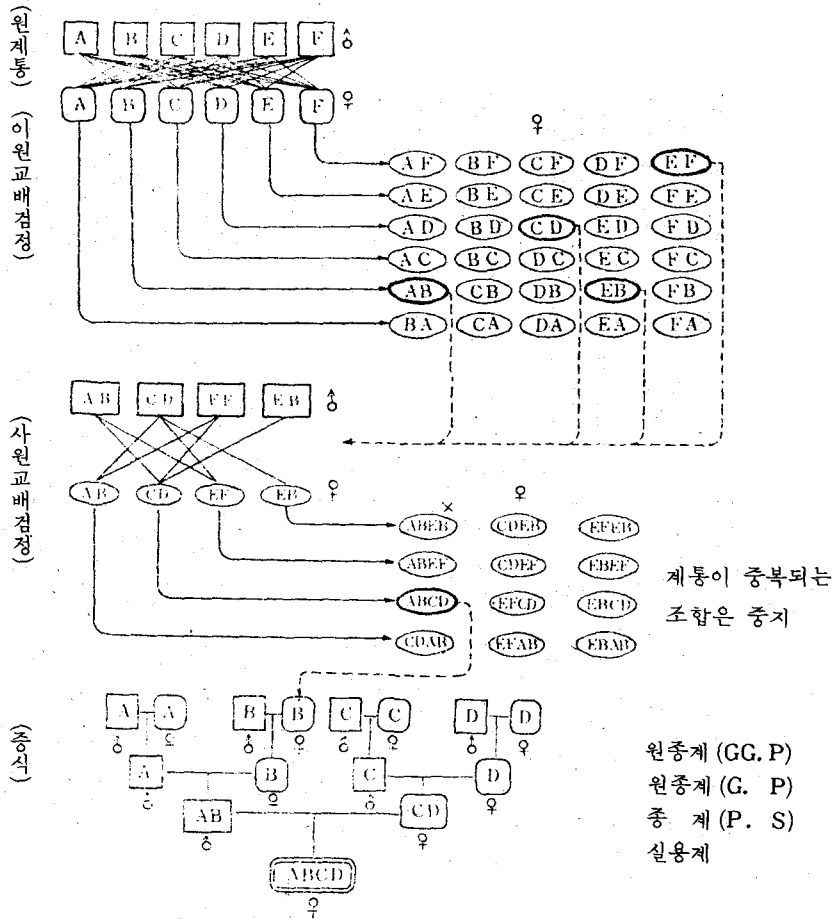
(원계통)

A B C D E F ♂

A B C D E F ♀

(이원교배검정)

♀

AF BF CF DF EF

AE BE CE DE FE

AD BD CD ED FD

AC BC DC EC FC

AB CB DB EB FB

BA CA DA EA FA

(사원교배검정)

AB CD EF EB ♂

AB CD EF EB ♀

× ♀

ABEB CDEB EFEB

ABEF CDEF EBEF

ABCD EFCD EBCD

CDAB EFAB EBAB

계통이 중복되는 조합은 중지

(증식)

A A B B C C D D

♂ ♀ ♂ ♀ ♂ ♀ ♂ ♀

A B C D

♂ ♀ ♂ ♀

AB CD

♂ ♀

ABCD

♀

원종계 (GG. P)

원종계 (G. P)

종 계 (P. S)

실용계